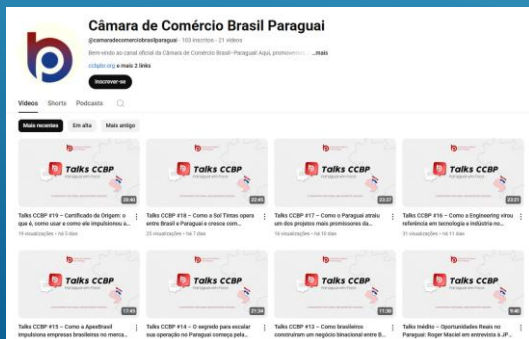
Câmara de Comércio Brasil Paraguai

@camaradecomerciobrasilparaguai · 103 inscritos · 21 vídeos

Bem-vindo ao canal oficial da Câmara de Comércio Brasil–Paraguai! Aqui, promovemos ... mais

ccbp.org e mais 2 links

Inscrever-se

Vídeos Shorts Podcasts

Mais recentes Em alta Mais antigo

Talks CCBP

20:44
Talks CCBP #19 – Certificado de Origem: o que é, como usar e como ele impulsiona a...
19 visualizações · há 3 dias

Talks CCBP

22:45
Talks CCBP #18 – Como a Sol Tintas opera entre Brasil e Paraguai e cresce com...
25 visualizações · há 7 dias

Talks CCBP

22:27
Talks CCBP #17 – Como o Paraguai atraiu um dos projetos mais promissores da...
16 visualizações · há 10 dias

Talks CCBP

23:21
Talks CCBP #16 – Como a Engineering virou referência em tecnologia e indústria no...
31 visualizações · há 11 dias

Talks CCBP

17:49
Talks CCBP #15 – Como a ApexBrasil impulsiona empresas brasileiras no merca...

Talks CCBP

21:34
Talks CCBP #14 – O segredo para escalar sua operação no Paraguai começa pela...

Talks CCBP

11:30
Talks CCBP #13 – Como brasileiros construíram um negócio binacional entre B...

Talks CCBP

9:40
Talks Inédito – Oportunidades Reais no Paraguai: Roger Maciel em entrevista à JP...